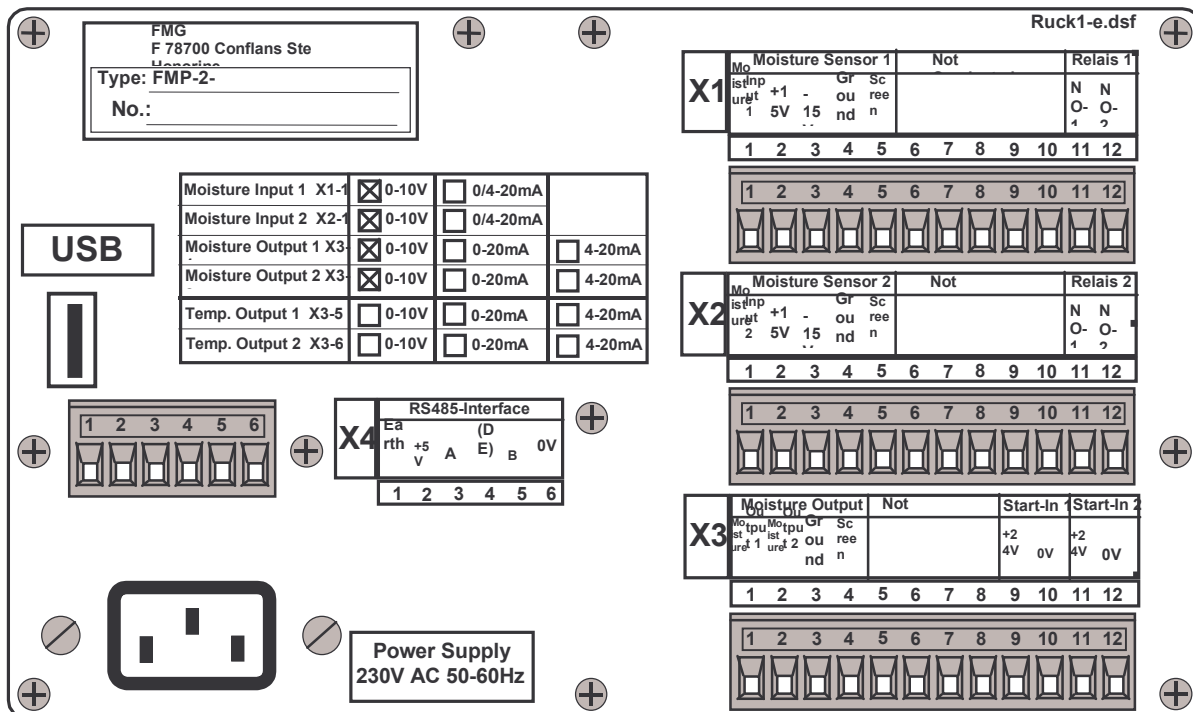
Ruck1-e.dsf

FMG
F 78700 Conflans Ste
Honorine
Type: FMP-2-
No.:

| Moisture Input 1 X1-1 | ☒ 0-10V | ☐ 0/4-20mA | |
|---|---|---|---|
| Moisture Input 2 X2-1 | ☒ 0-10V | ☐ 0/4-20mA | |
| Moisture Output 1 X3-1 | ☒ 0-10V | ☐ 0-20mA | ☐ 4-20mA |
| Moisture Output 2 X3-2 | ☒ 0-10V | ☐ 0-20mA | ☐ 4-20mA |
| Temp. Output 1 X3-5 | ☐ 0-10V | ☐ 0-20mA | ☐ 4-20mA |
| Temp. Output 2 X3-6 | ☐ 0-10V | ☐ 0-20mA | ☐ 4-20mA |

USB

1 2 3 4 5 6

X4
RS485-Interface
Earth +5V A (DE) B 0V
1 2 3 4 5 6

Power Supply
230V AC 50-60Hz

X1
Moisture Sensor 1 | Not Connected | Relais 1
Moisture Input 1 | +15V | -15V | Ground | Screen | | N O-1 | N O-2
1 2 3 4 5 6 7 8 9 10 11 12

1 2 3 4 5 6 7 8 9 10 11 12

X2
Moisture Sensor 2 | Not | Relais 2
Moisture Input 2 | +15V | -15V | Ground | Screen | | N O-1 | N O-2
1 2 3 4 5 6 7 8 9 10 11 12

1 2 3 4 5 6 7 8 9 10 11 12

X3
Moisture Output | Not | Start-In 1 | Start-In 2
Moisture Output 1 | Moisture Output 2 | Ground | Screen | | +24V | 0V | +24V | 0V
1 2 3 4 5 6 7 8 9 10 11 12

1 2 3 4 5 6 7 8 9 10 11 12